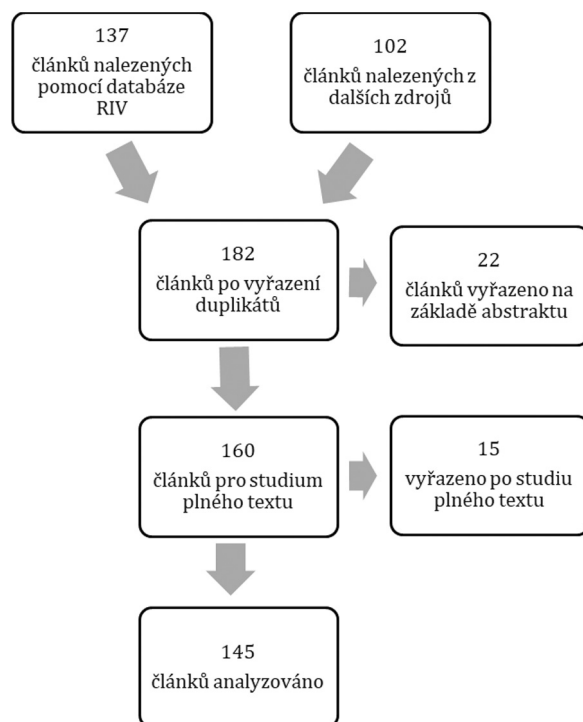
137
článků nalezených pomocí databáze RIV

102
článků nalezených z dalších zdrojů

182
článků po vyřazení duplikátů

22
článků vyřazeno na základě abstraktu

160
článků pro studium plného textu

15
vyřazeno po studiu plného textu

145
článků analyzováno